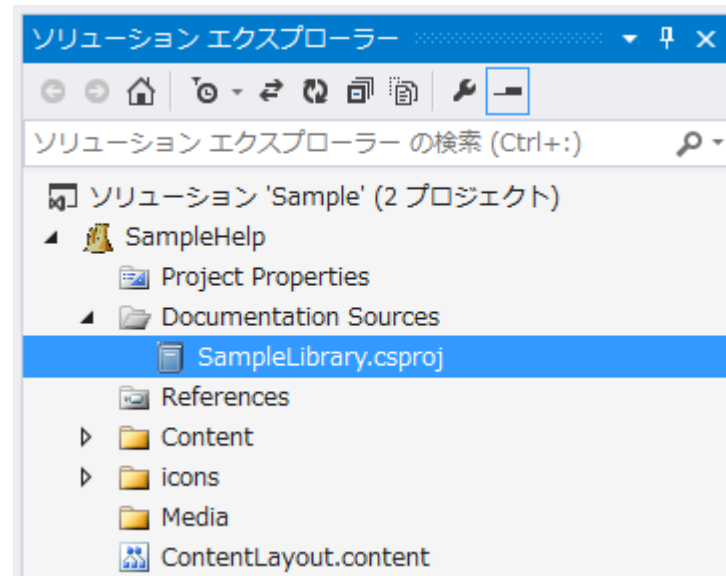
ソリューション エクスプローラー

ソリューション エクスプローラー の検索 (Ctrl+:)

ソリューション 'Sample' (2 プロジェクト)
SampleHelp
Project Properties
Documentation Sources
SampleLibrary.csproj
References
Content
icons
Media
ContentLayout.content